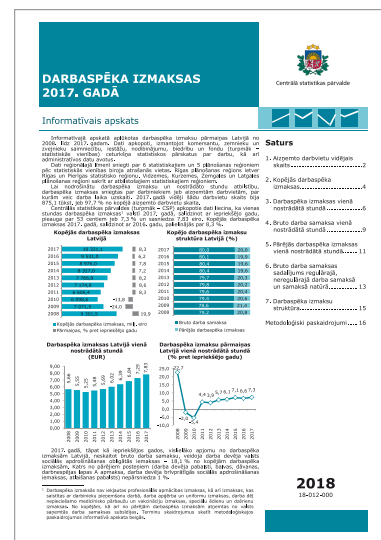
DARBASPĒKA IZMAKSAS 2017. GADĀ

Centrālā statistikas pārvalde

Informatīvais apskats

Informatīvajā apskatā apkopotas darbaspēka izmaksu pārmaiņas Latvijā no 2008. līdz 2017. gadam. Dati apkopoti, izmantojot komersantu, zemnieku un zvejnieku saimniecību, iestāžu, nodibinājumu, biedrību un fondu (turpmāk – statistikas vienības) ceturkšņa statistikas pārskatus par darbu, kā arī administratīvās datu avotus.

Dati publicēti kopumā valstī un 5 statistiskajos reģionos pēc statistikas vienības darba vietas. Rīgas plānošanas reģions ietver Rīgas un Pierīgas statistisko reģionu, Vidzemes, Kurzemes, Zemgales un Latgales plānošanas reģioni sakrīt ar attiecīgajiem statistiskajiem reģioniem.

Lai nodrošinātu darbaspēka izmaksu un nostrādāto stundu atbilstību, darbaspēka izmaksas aprēķina par darbiniekiem pēc aizņemtām darbvietām, par kurām veic darba laika uzskaiti. 2017. gadā vidēji šādu darbvietu skaits bija 975,1 tūkst., jeb 97,7 % no kopējā aizņemto darbvietu skaita.

Centrālās statistikas pārvaldes (turpmāk – CSP) apkopotie dati liecina, ka vienas stundas darbaspēka izmaksas¹ valstī 2017. gadā, salīdzinot ar iepriekšējo gadu, pieauga par 53 centiem jeb 7,3 % un sasniedza 7,83 euro. Kopējās darbaspēka izmaksas 2017. gadā, salīdzinot ar 2016. gadu, palielinājās par 8,3 %.

Kopējās darbaspēka izmaksas Latvijā

| | | |
|---|---|---|
| 2017 | | 8,3 |
| 2016 | 4 914,8 | 4,2 |
| 2015 | 4 578,6 | 7,6 |
| 2014 | 4 147,0 | 7,2 |
| 2013 | 3 902,8 | 4,8 |
| 2012 | 3 754,8 | 6,7 |
| 2011 | 3 520,3 | 2,6 |
| 2010 | 3 430,5 | -10,8 |
| 2009 | 3 846,9 | -18,3 |
| 2008 | 4 706,9 | |

Kopējās darbaspēka izmaksas, milj. euro
Pārmaiņas, % pret iepriekšējo gadu

Kopējo darbaspēka izmaksu struktūra Latvijā (%)

| | | |
|---|---|---|
| 2017 | 79,6 | 20,4 |
| 2016 | 80,1 | 19,9 |
| 2015 | 80,4 | 19,6 |
| 2014 | 80,4 | 19,6 |
| 2013 | 80,5 | 19,5 |
| 2012 | 79,8 | 20,2 |
| 2011 | 79,2 | 20,8 |
| 2010 | 79,6 | 20,4 |
| 2009 | 78,4 | 21,6 |
| 2008 | 79,2 | 20,8 |

Bruto darba samaksa
Pārējās darbaspēka izmaksas

Darbaspēka izmaksas Latvijā vienā nostrādātā stundā (EUR)

5,90; 5,58; 5,35; 5,60; 6,00; 6,33; 6,90; 7,30; 7,83

2008 2009 2010 2011 2012 2013 2014 2015 2016 2017

Darbaspēka izmaksu pārmaiņas Latvijā vienā nostrādātā stundā (% pret iepriekšējo gadu)

22,7; -5,4; -4,1; 4,7; 4,6; 5,5; 6,1; 7,6; 5,8; 7,3

2008 2009 2010 2011 2012 2013 2014 2015 2016 2017

2017. gadā, tāpat kā iepriekšējos gados, visbūtisko apgrozījumu no darbaspēka izmaksām (79,6 %) veidoja bruto darba samaksa, vienas stundas darbaspēka izmaksas sociālās apdrošināšanas obligātās iemaksas – 18,1 % no kopējām darbaspēka izmaksām. Katrs no pārējiem posteņiem (darba devēja pabalsti, balvas, dāvanas, darbinieku apmaksātās profesionālās apmācības un citas darbaspēka izmaksas, atbalstāmas pabalsts) nepārsniedza 1 %.

¹ Darbaspēka izmaksās tiek iekļautas profesionālās apmācības izmaksas, kā arī izmaksas, kas saistītas ar darbinieku pieņemšanu darbā, darba apģērba un uniformu izmaksas, darba devēja nepieciešamās izmaksas un citas izmaksas, kas tiek attiecinātas uz darbiniekiem.

Saturs

1. Aizņemto darbvietu vidējais skaits .......... 2
2. Kopējās darbaspēka izmaksas .......... 4
3. Darbaspēka izmaksas vienā nostrādātā stundā .......... 6
4. Bruto darba samaksa vienā nostrādātā stundā .......... 9
5. Pārējās darbaspēka izmaksas vienā nostrādātā stundā .......... 11
6. Bruto darba samaksas sadalījums regulārajā, neregulārajā darba samaksā un samaksā natūrā .......... 13
7. Darbaspēka izmaksu struktūra .......... 15
Metodoloģiski paskaidrojumi .......... 16

2018
18-012-000